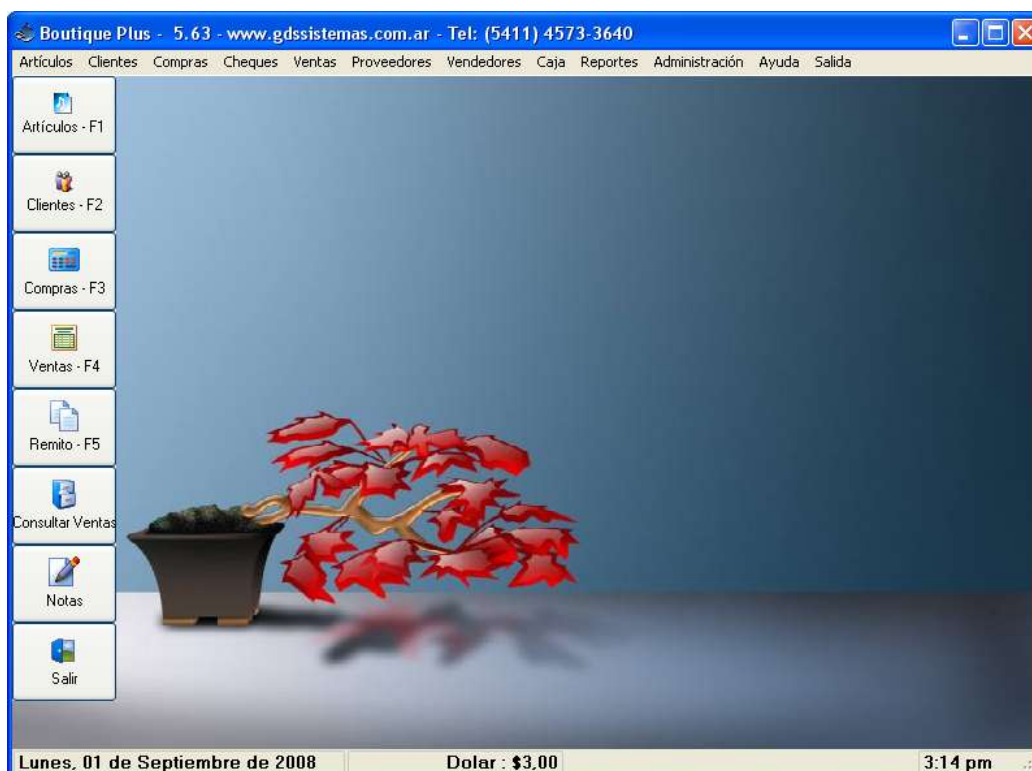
Boutique Plus - 5.63 - www.gdssistemas.com.ar - Tel: (5411) 4573-3640

Artículos Clientes Compras Cheques Ventas Proveedores Vendedores Caja Reportes Administración Ayuda Salida

Artículos - F1

Clientes - F2

Compras - F3

Ventas - F4

Remito - F5

Consultar Ventas

Notas

Salir

Lunes, 01 de Septiembre de 2008

Dolar : $3,00

3:14 pm